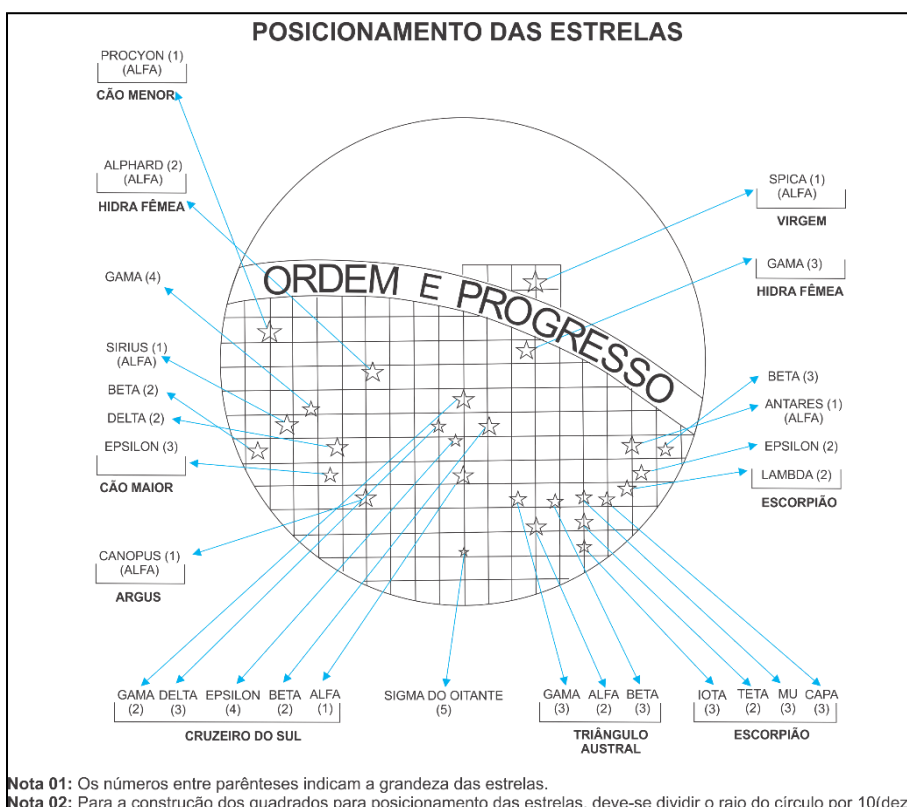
POSICIONAMENTO DAS ESTRELAS

PROCYON (1)
(ALFA)
CÃO MENOR

ALPHARD (2)
(ALFA)
HIDRA FÊMEA

GAMA (4)

SIRIUS (1)
(ALFA)
BETA (2)
DELTA (2)
EPSILON (3)
CÃO MAIOR

CANOPUS (1)
(ALFA)
ARGUS

SPICA (1)
(ALFA)
VIRGEM

GAMA (3)
HIDRA FÊMEA

BETA (3)
ANTARES (1)
(ALFA)
EPSILON (2)
LAMBDA (2)
ESCORPIÃO

ORDEM E PROGRESSO

GAMA (2) DELTA (3) EPSILON (4) BETA (2) ALFA (1)
CRUZEIRO DO SUL

SIGMA DO OITANTE (5)

GAMA (3) ALFA (2) BETA (3)
TRIÂNGULO AUSTRAL

IOTA (3) TETA (2) MU (3) CAPA (3)
ESCORPIÃO

Nota 01: Os números entre parênteses indicam a grandeza das estrelas.
Nota 02: Para a construção dos quadrados para posicionamento das estrelas, deve-se dividir o raio do círculo por 10(dez